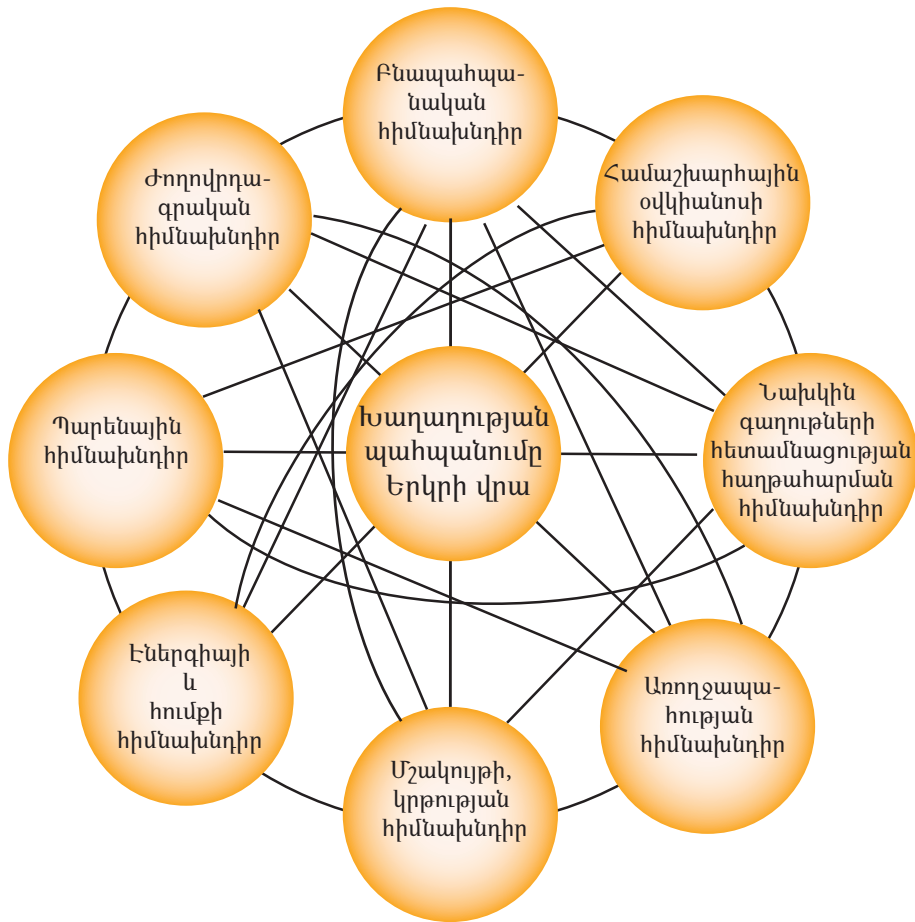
Բնապահպանական հիմնախնդիր

Համաշխարհային օվկիանոսի հիմնախնդիր

Ժողովրդագրական հիմնախնդիր

Պարենային հիմնախնդիր

Խաղաղության պահպանումը Երկրի վրա

Նախկին գաղութների հետամնացության հաղթահարման հիմնախնդիր

Էներգիայի և հումքի հիմնախնդիր

Առողջապահության հիմնախնդիր

Մշակույթի, կրթության հիմնախնդիր